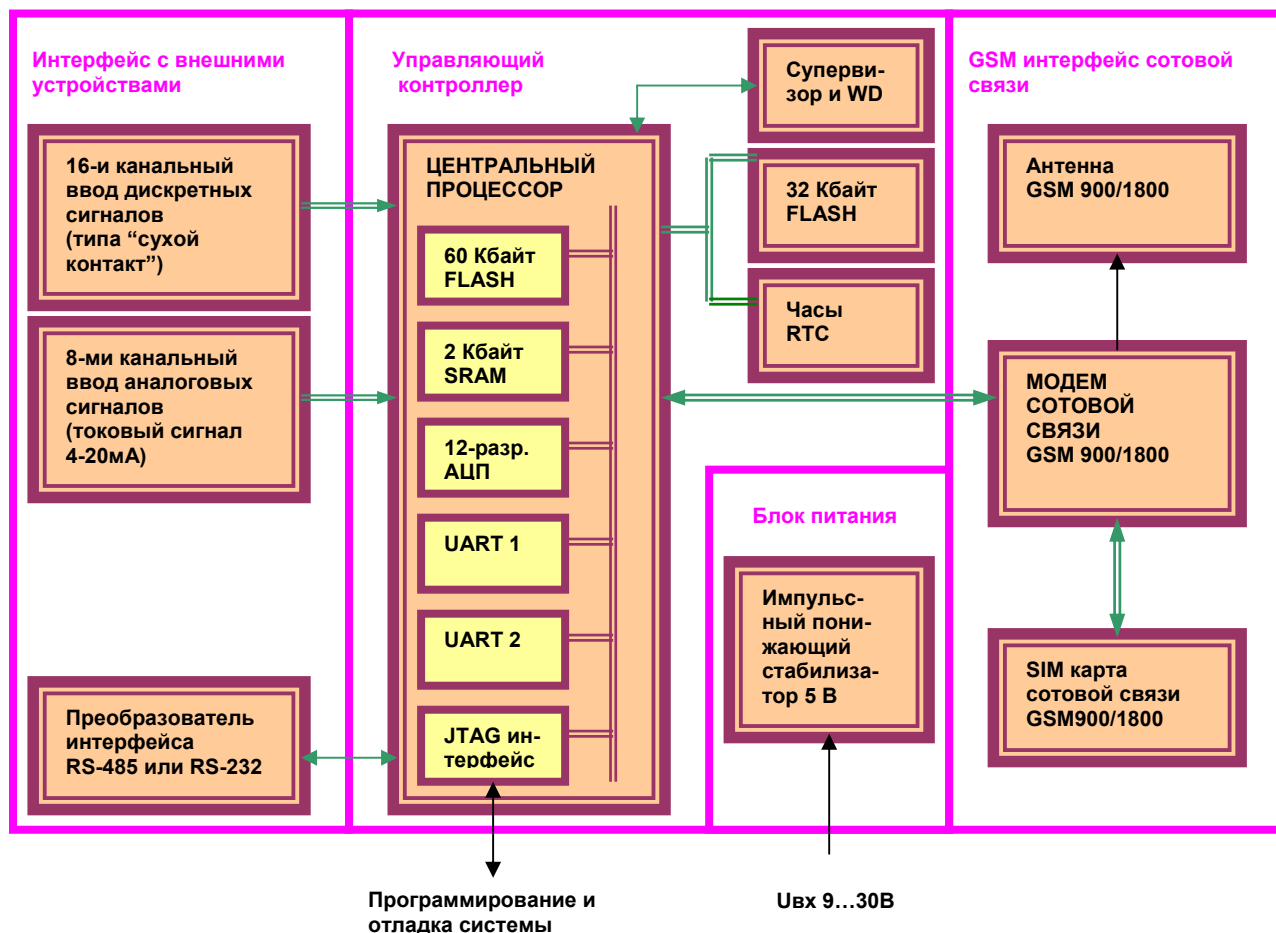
Интерфейс с внешними устройствами

16-и канальный ввод дискретных сигналов (типа “сухой контакт”)

8-ми канальный ввод аналоговых сигналов (токовый сигнал 4-20мА)

Преобразователь интерфейса RS-485 или RS-232

Управляющий контроллер

ЦЕНТРАЛЬНЫЙ ПРОЦЕССОР

60 Кбайт FLASH

2 Кбайт SRAM

12-разр. АЦП

UART 1

UART 2

JTAG интерфейс

Супервизор и WD

32 Кбайт FLASH

Часы RTC

Блок питания

Импульсный понижающий стабилизатор 5 В

GSM интерфейс сотовой связи

Антенна GSM 900/1800

МОДЕМ СОТОВОЙ СВЯЗИ GSM 900/1800

SIM карта сотовой связи GSM900/1800

Программирование и отладка системы

Uвх 9…30В